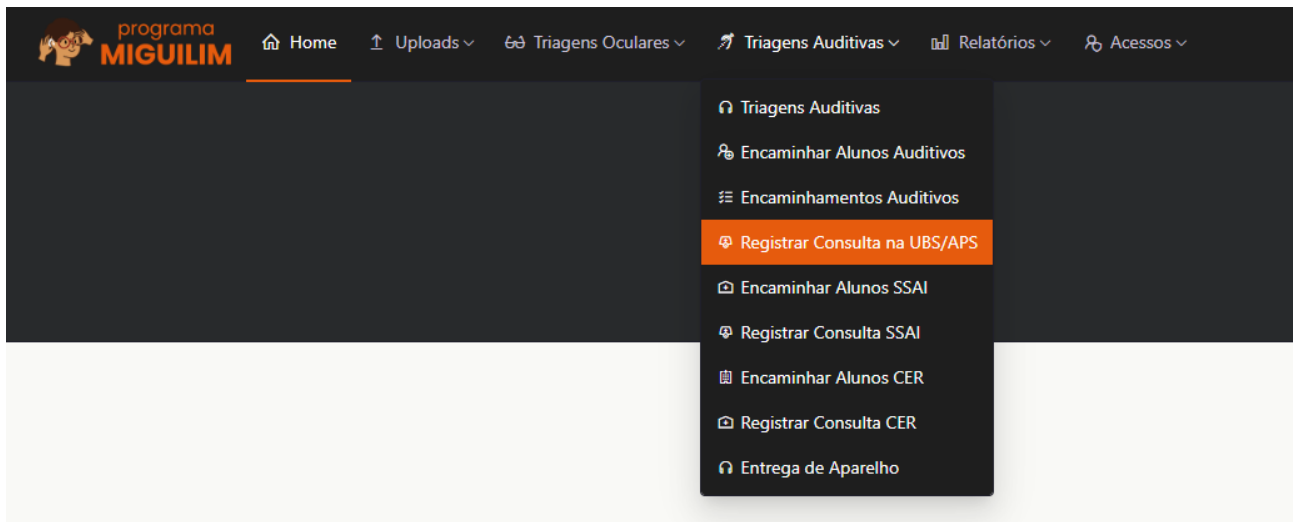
programa MIGUILIM

Home
Uploads
Triagens Oculares
Triagens Auditivas
Relatórios
Acessos

Triagens Auditivas
Encaminhar Alunos Auditivos
Encaminhamentos Auditivos
Registrar Consulta na UBS/APS
Encaminhar Alunos SSAI
Registrar Consulta SSAI
Encaminhar Alunos CER
Registrar Consulta CER
Entrega de Aparelho